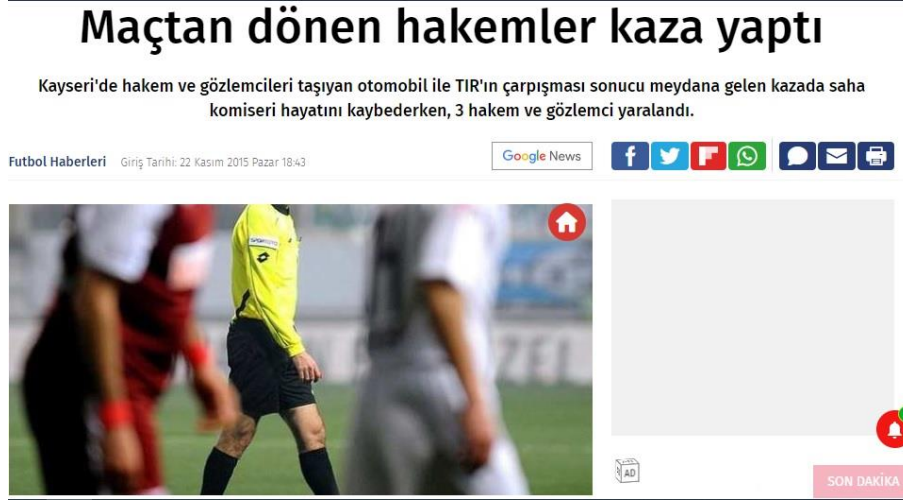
Maçtan dönen hakemler kaza yaptı

Kayseri'de hakem ve gözlemcileri taşıyan otomobil ile TIR'ın çarpışması sonucu meydana gelen kazada saha komiseri hayatını kaybederken, 3 hakem ve gözlemci yaralandı.

Futbol Haberleri Giriş Tarihi: 22 Kasım 2015 Pazar 18:43

Google News

AD

SON DAKİKA